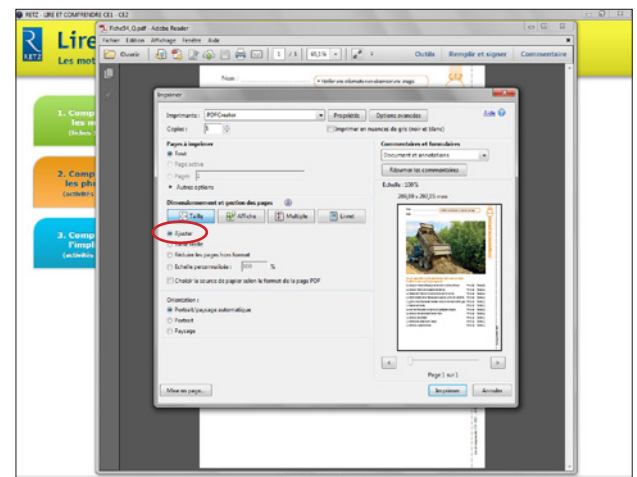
RETZ - LIRE ET COMPRENDRE CE1 - CE2

Fiche54_0.pdf - Adobe Reader

Fichier Edition Affichage Fenêtre Aide

Ouvrir

1 / 3

45,1%

Outils Remplir et signer Commentaire

Lire

Les mot

1. Comp les m (fiches

2. Comp les phr (activités

3. Comp l'impli (activités

Nom :

• Vérifier ses informations dans une image

CE2

Imprimer

Imprimante : PDFCreator

Propriétés

Options avancées

Aide

Copies : 1

Imprimer en nuances de gris (noir et blanc)

Pages à imprimer

Tout

Page active

Pages 1

Autres options

Commentaires et formulaires

Document et annotations

Résumer les commentaires

Échelle : 100%

209,99 x 297,01 mm

Dimensionnement et gestion des pages

Taille

Affiche

Multiple

Livret

Ajuster

Taille réelle

Réduire les pages hors format

Echelle personnalisée : 100 %

Choisir la source de papier selon le format de la page PDF

Orientation :

Portrait/paysage automatique

Portrait

Paysage

Page 1 sur 3

Mise en page...

Imprimer

Annuler